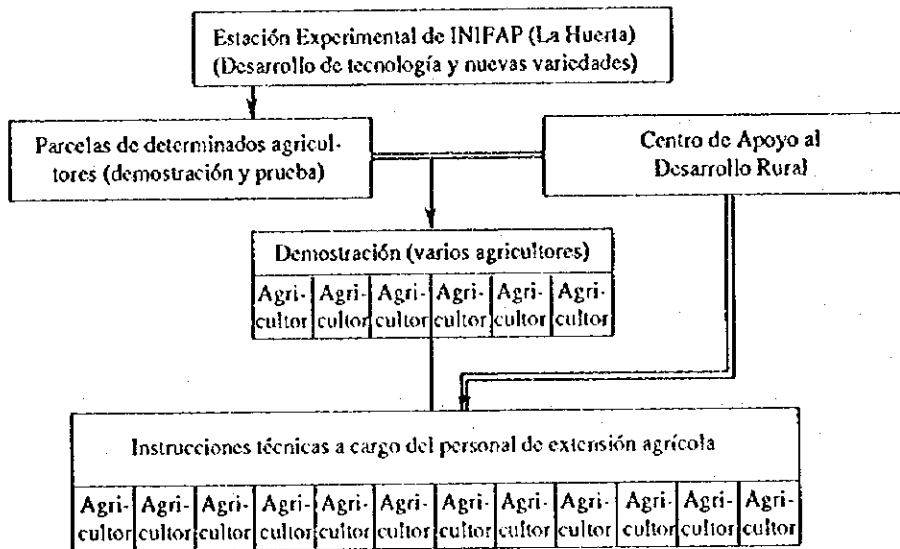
Estación Experimental de INIFAP (La Huerta)
(Desarrollo de tecnología y nuevas variedades)

Parcelas de determinados agricultores (demostración y prueba)

Centro de Apoyo al Desarrollo Rural

Demostración (varios agricultores)

| Agricultor | Agricultor | Agricultor | Agricultor | Agricultor | Agricultor |
|---|---|---|---|---|---|

Instrucciones técnicas a cargo del personal de extensión agrícola

| Agricultor | Agricultor | Agricultor | Agricultor | Agricultor | Agricultor | Agricultor | Agricultor | Agricultor | Agricultor | Agricultor | Agricultor |
|---|---|---|---|---|---|---|---|---|---|---|---|